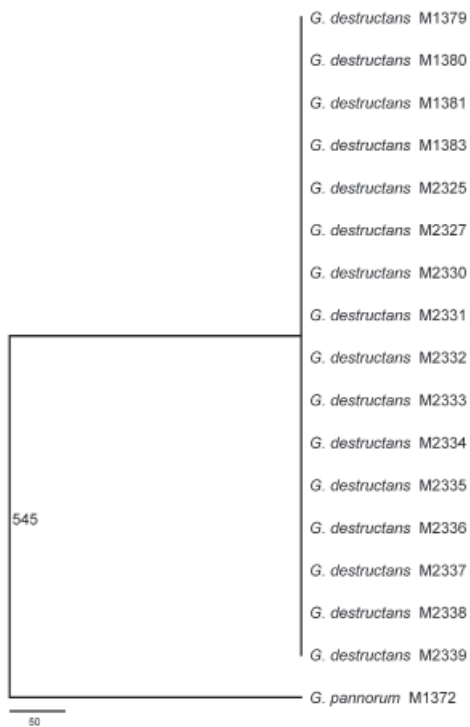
G. destructans M1379
G. destructans M1380
G. destructans M1381
G. destructans M1383
G. destructans M2325
G. destructans M2327
G. destructans M2330
G. destructans M2331
G. destructans M2332
G. destructans M2333
G. destructans M2334
G. destructans M2335
G. destructans M2336
G. destructans M2337
G. destructans M2338
G. destructans M2339
545
G. pannorum M1372
50